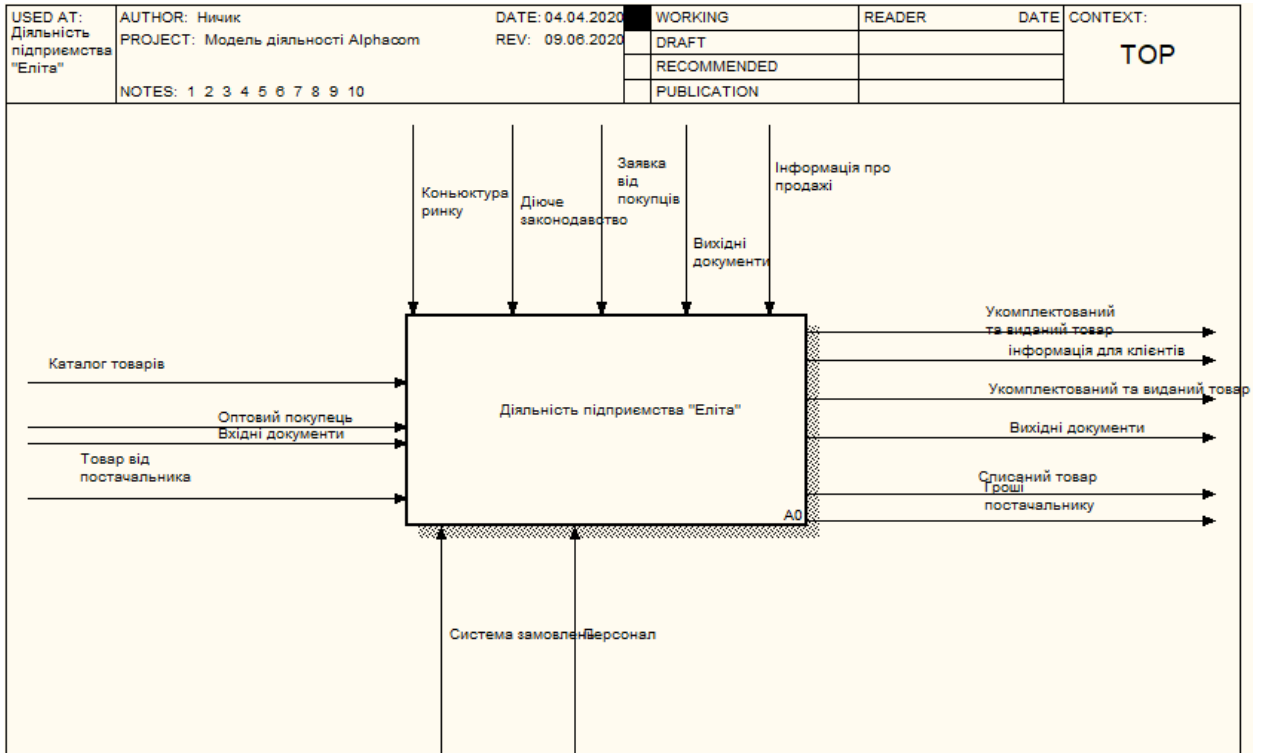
| USED AT: Діяльність підприємства "Еліта" | AUTHOR: Ничик PROJECT: Модель діяльності Alphacom NOTES: 1 2 3 4 5 6 7 8 9 10 | DATE: 04.04.2020 REV: 09.06.2020 | | WORKING | READER | DATE | CONTEXT: TOP |
|---|---|---|---|---|---|---|---|
| | | | | DRAFT | | | |
| | | | | RECOMMENDED | | | |
| | | | | PUBLICATION | | | |

Коньюктура ринку

Діюче законодавство

Заявка від покупців

Вихідні документи

Інформація про продажі

Каталог товарів

Оптовий покупець

Вхідні документи

Товар від постачальника

Діяльність підприємства "Еліта"

A0

Укомплектований та виданий товар

інформація для клієнтів

Укомплектований та виданий товар

Вихідні документи

Списаний товар

Гроші постачальнику

Система замовлень

Персонал